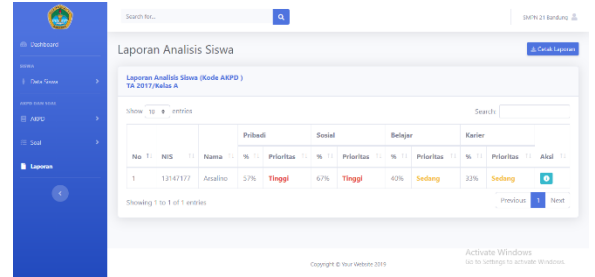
Search for...

SMPN 21 Bandung

Dashboard

SISWA

Data Siswa

SURVEI DAN SOAL

AKPD

Soal

Laporan

Laporan Analisis Siswa

Cetak Laporan

Laporan Analisis Siswa (Kode AKPD )
TA 2017/Kelas A

Show 10 entries

Search:

| No | NIS | Nama | Pribadi % | Pribadi Prioritas | Sosial % | Sosial Prioritas | Belajar % | Belajar Prioritas | Karier % | Karier Prioritas | Aksi |
|---|---|---|---|---|---|---|---|---|---|---|---|
| 1 | 13147177 | Ansalino | 57% | Tinggi | 67% | Tinggi | 40% | Sedang | 33% | Sedang | |

Showing 1 to 1 of 1 entries

Previous 1 Next

Copyright © Your Website 2019

Activate Windows
Go to Settings to activate Windows.